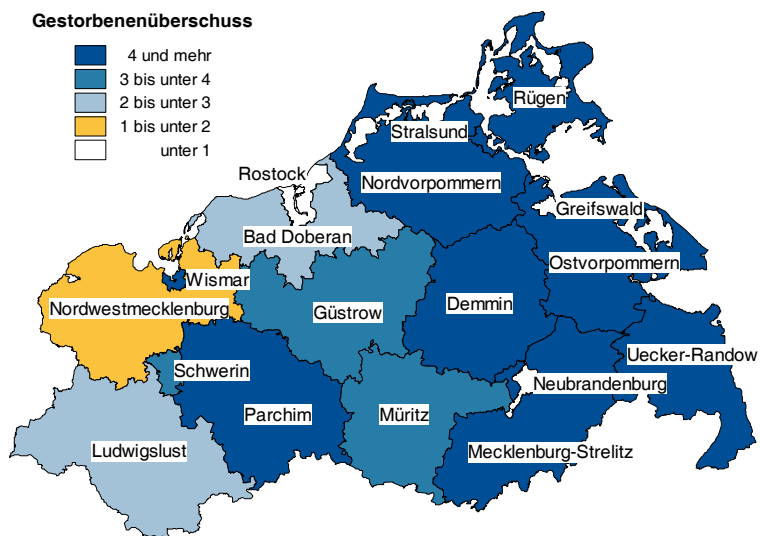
Gestorbenenüberschuss

4 und mehr
3 bis unter 4
2 bis unter 3
1 bis unter 2
unter 1

Rügen
Stralsund
Rostock
Nordvorpommern
Greifswald
Bad Doberan
Ostvorpommern
Wismar
Nordwestmecklenburg
Demmin
Güstrow
Uecker-Randow
Schwerin
Neubrandenburg
Parchim
Müritz
Ludwigslust
Mecklenburg-Strelitz